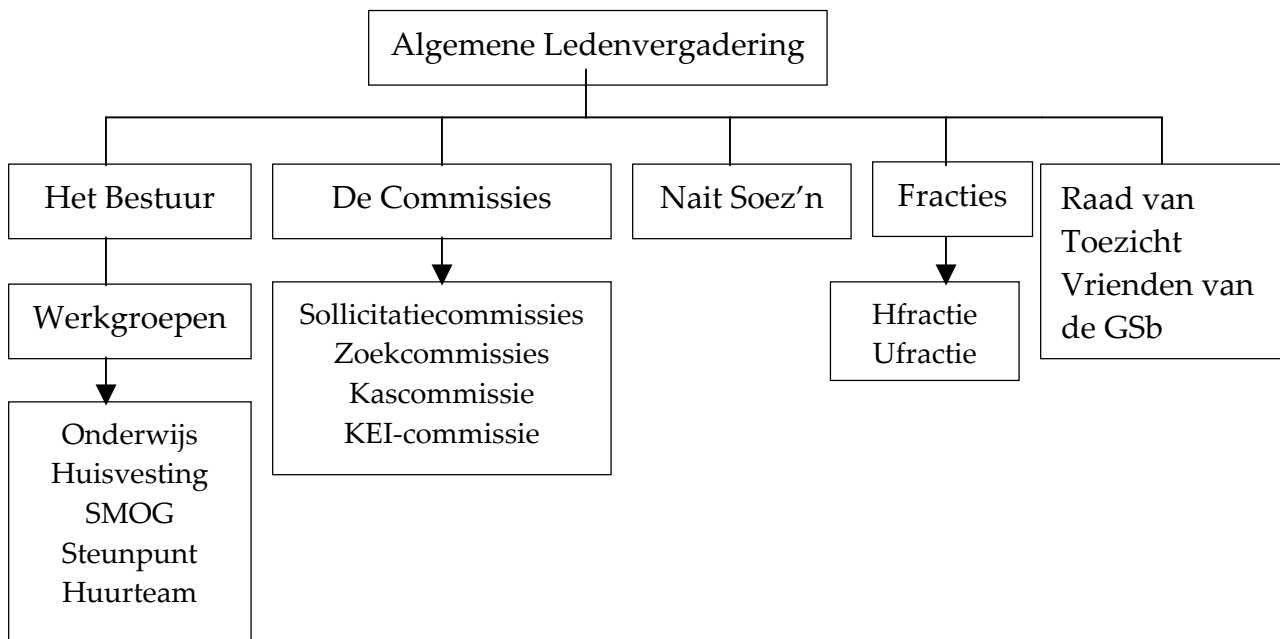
Algemene Ledenvergadering

Het Bestuur

Werkgroepen

Onderwijs
Huisvesting
SMOG
Steunpunt
Huurteam

De Commissies

Sollicitatiecommissies
Zoekcommissies
Kascommissie
KEI-commissie

Nait Soez'n

Fracties

Hfractie
Ufractie

Raad van Toezicht Vrienden van de GSb